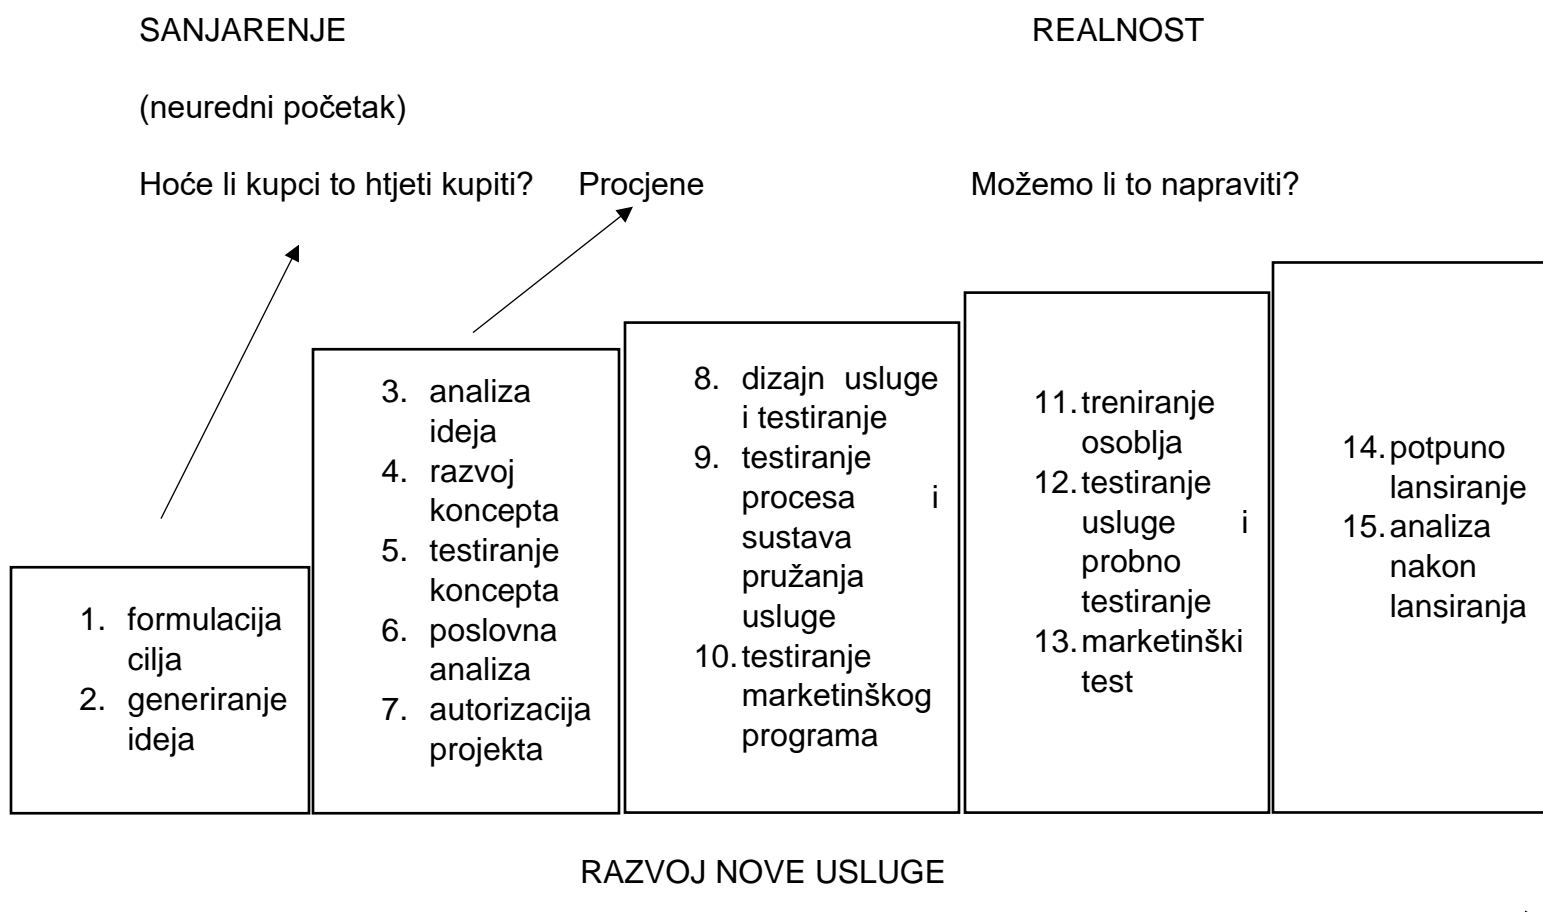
SANJARENJE

REALNOST

(neuredni početak)

Hoće li kupci to htjeti kupiti?

Procjene

Možemo li to napraviti?

1. formulacija cilja
2. generiranje ideja

3. analiza ideja
4. razvoj koncepta
5. testiranje koncepta
6. poslovna analiza
7. autorizacija projekta

8. dizajn usluge i testiranje
9. testiranje procesa i sustava pružanja usluge
10. testiranje marketinškog programa

11. treniranje osoblja
12. testiranje usluge i probno testiranje
13. marketinški test

14. potpuno lansiranje
15. analiza nakon lansiranja

RAZVOJ NOVE USLUGE